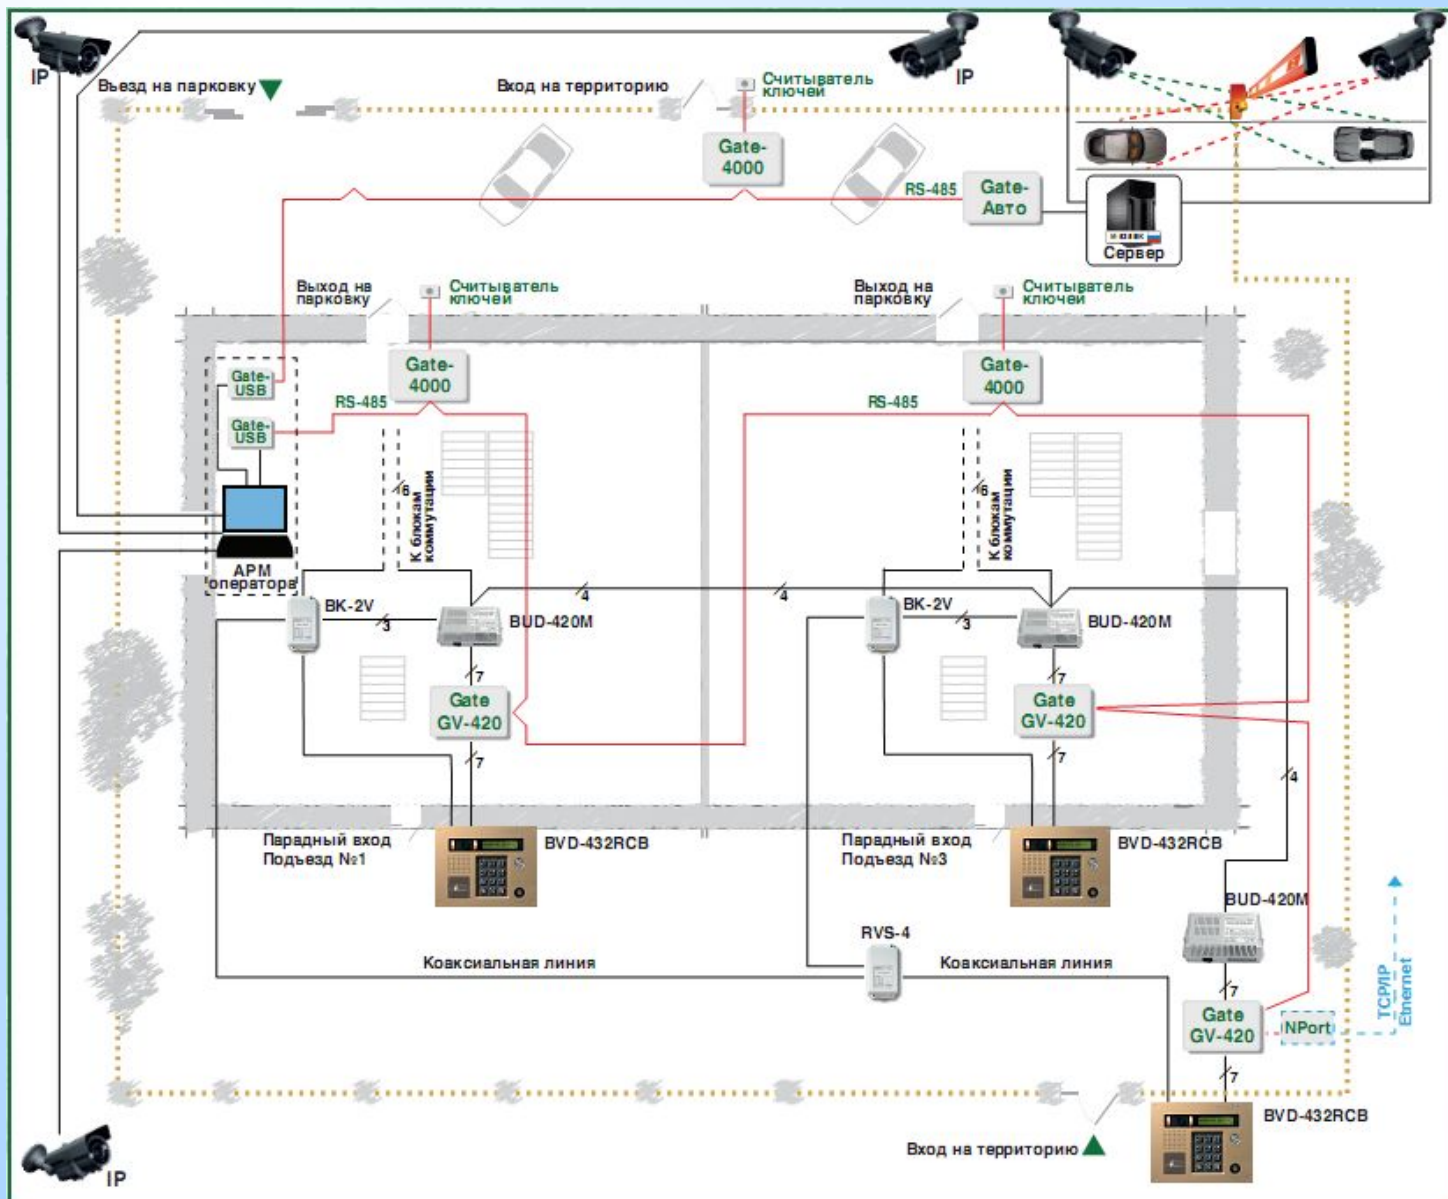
IP
Въезд на парковку
Вход на территорию
Считыватель ключей
IP
Gate-4000
RS-485
Gate-Авто
Сервер
Выход на парковку
Считыватель ключей
Выход на парковку
Считыватель ключей
Gate-USB
Gate-USB
Gate-4000
RS-485
Gate-4000
RS-485
6
К блокам коммутации
6
К блокам коммутации
АРМ оператора
BK-2V
3
BUD-420M
4
4
BK-2V
3
BUD-420M
7
Gate GV-420
7
7
Gate GV-420
7
4
Парадный вход Подъезд №1
BVD-432RCB
Парадный вход Подъезд №3
BVD-432RCB
BUD-420M
RVS-4
Коаксиальная линия
Коаксиальная линия
7
TCP/IP Ethernet
Gate GV-420
NPort
7
BVD-432RCB
Вход на территорию
IP